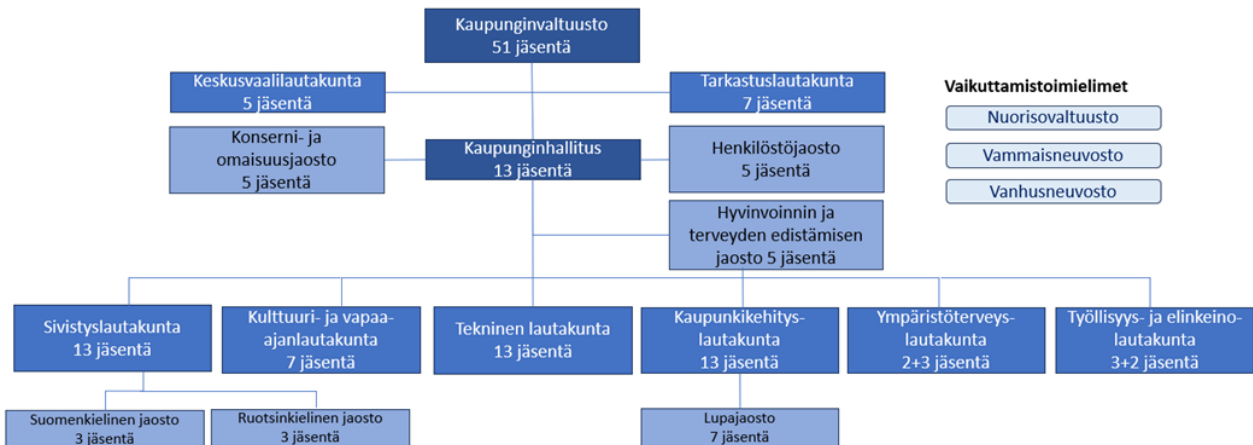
Kaupunginvaltuusto
51 jäsentä

Keskusvaalilautakunta
5 jäsentä

Tarkastuslautakunta
7 jäsentä

Vaikuttamistoimielimet

Nuorisovaltuusto

Vammaisneuvosto

Vanhusneuvosto

Konserni- ja omaisuusjaosto
5 jäsentä

Kaupunginhallitus
13 jäsentä

Henkilöstöjaosto
5 jäsentä

Hyvinvoinnin ja terveyden edistämisen jaosto 5 jäsentä

Sivistyslautakunta
13 jäsentä

Kulttuuri- ja vapaa-ajanlautakunta
7 jäsentä

Tekninen lautakunta
13 jäsentä

Kaupunkikehitys-lautakunta
13 jäsentä

Ympäristöterveys-lautakunta
2+3 jäsentä

Työllisyys- ja elinkeino-lautakunta
3+2 jäsentä

Suomenkielinen jaosto
3 jäsentä

Ruotsinkielinen jaosto
3 jäsentä

Lupajaosto
7 jäsentä